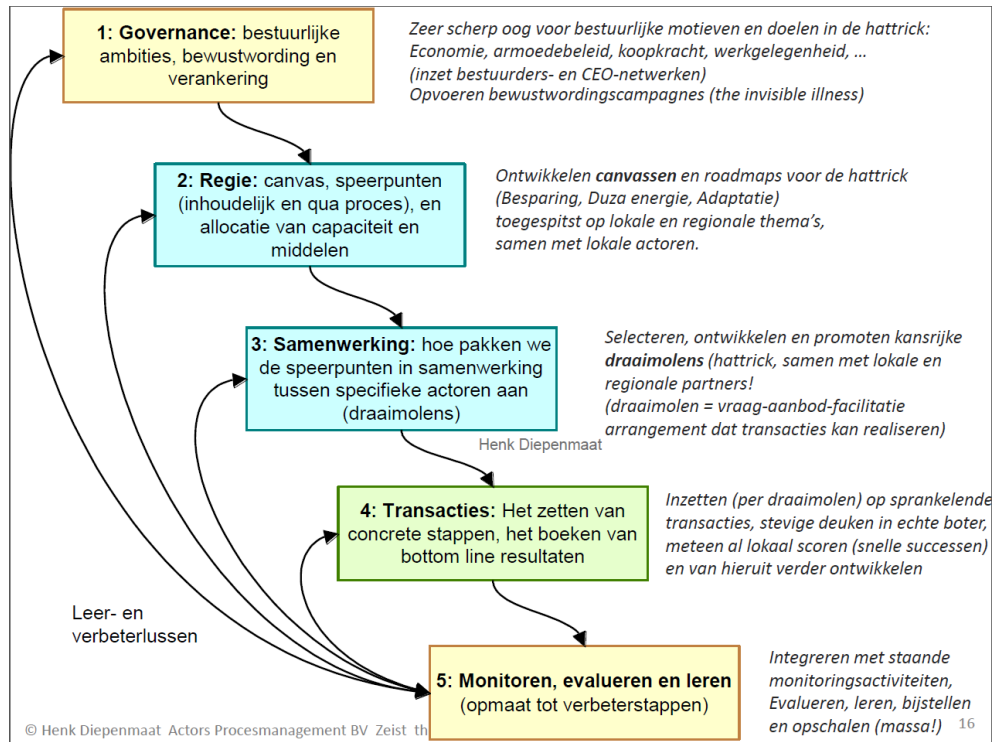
1: Governance: bestuurlijke ambities, bewustwording en verankering

Zeer scherp oog voor bestuurlijke motieven en doelen in de hattrick: Economie, armoedebeleid, koopkracht, werkgelegenheid, …
(inzet bestuurders- en CEO-netwerken)
Opvoeren bewustwordingscampagnes (the invisible illness)

2: Regie: canvas, speerpunten (inhoudelijk en qua proces), en allocatie van capaciteit en middelen

Ontwikkelen canvassen en roadmaps voor de hattrick (Besparing, Duza energie, Adaptatie) toegespitst op lokale en regionale thema's, samen met lokale actoren.

3: Samenwerking: hoe pakken we de speerpunten in samenwerking tussen specifieke actoren aan (draaimolens)

Selecteren, ontwikkelen en promoten kansrijke draaimolens (hattrick, samen met lokale en regionale partners!
(draaimolen = vraag-aanbod-facilitatie arrangement dat transacties kan realiseren)

Henk Diepenmaat

4: Transacties: Het zetten van concrete stappen, het boeken van bottom line resultaten

Inzetten (per draaimolen) op sprankelende transacties, stevige deuken in echte boter, meteen al lokaal scoren (snelle successen) en van hieruit verder ontwikkelen

Leer- en verbeterlussen

5: Monitoren, evalueren en leren (opmaat tot verbeterstappen)

Integreren met staande monitoringsactiviteiten, Evalueren, leren, bijstellen en opschalen (massa!)

© Henk Diepenmaat Actors Procesmanagement BV Zeist th

16